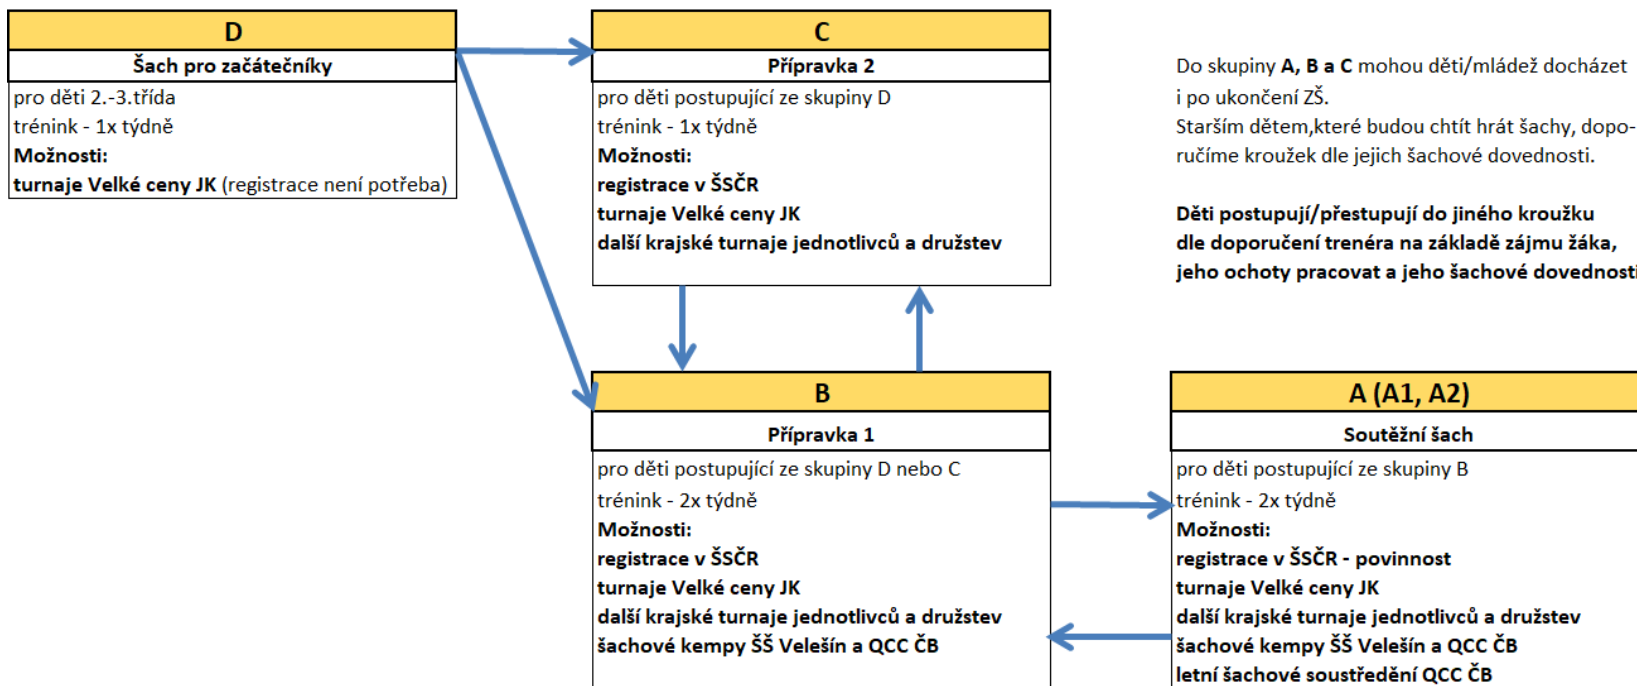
D

Šach pro začátečníky

pro děti 2.-3.třída
trénink - 1x týdně
**Možnosti:**
**turnaje Velké ceny JK** (registrace není potřeba)

C

Přípravka 2

pro děti postupující ze skupiny D
trénink - 1x týdně
**Možnosti:**
**registrace v ŠSČR**
**turnaje Velké ceny JK**
**další krajské turnaje jednotlivců a družstev**

Do skupiny **A, B a C** mohou děti/mládež docházet i po ukončení ZŠ.
Starším dětem,které budou chtít hrát šachy, doporučíme kroužek dle jejich šachové dovednosti.

**Děti postupují/přestupují do jiného kroužku dle doporučení trenéra na základě zájmu žáka, jeho ochoty pracovat a jeho šachové dovednosti**

B

Přípravka 1

pro děti postupující ze skupiny D nebo C
trénink - 2x týdně
**Možnosti:**
**registrace v ŠSČR**
**turnaje Velké ceny JK**
**další krajské turnaje jednotlivců a družstev**
**šachové kempy ŠŠ Velešín a QCC ČB**

A (A1, A2)

Soutěžní šach

pro děti postupující ze skupiny B
trénink - 2x týdně
**Možnosti:**
**registrace v ŠSČR - povinnost**
**turnaje Velké ceny JK**
**další krajské turnaje jednotlivců a družstev**
**šachové kempy ŠŠ Velešín a QCC ČB**
**letní šachové soustředění QCC ČB**